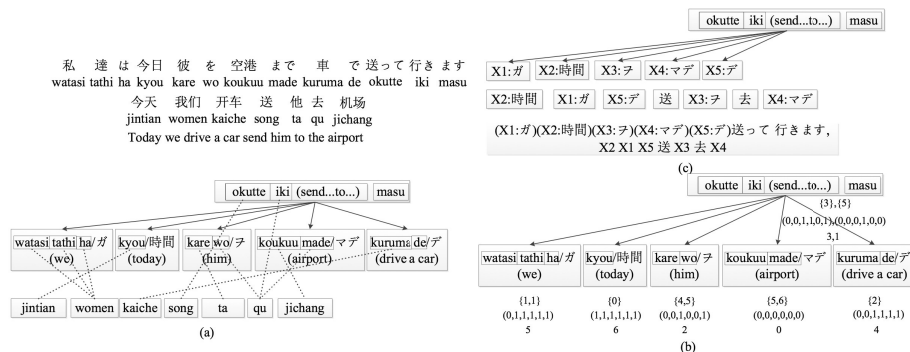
私 達 は 今日 彼 を 空港 まで 車 で 送って 行き ます
watasi tathi ha kyou kare wo koukuu made kuruma de okutte iki masu
今天 我们 开车 送 他 去 机场
jintian women kaiche song ta qu jichang
Today we drive a car send him to the airport

okutte iki (send...to...) masu

watasi tathi ha/ガ (we)
kyou/時間 (today)
kare wo/ヲ (him)
koukuu made/マデ (airport)
kuruma de/デ (drive a car)

jintian women kaiche song ta qu jichang

(a)

okutte iki (send...to...) masu

X1:ガ X2:時間 X3:ヲ X4:マデ X5:デ

X2:時間 X1:ガ X5:デ 送 X3:ヲ 去 X4:マデ

(X1:ガ)(X2:時間)(X3:ヲ)(X4:マデ)(X5:デ)送って 行き ます,
X2 X1 X5 送 X3 去 X4

(c)

okutte iki (send...to...) masu

{3},{5}
(0,0,1,0,1),(0,0,0,1,0,0)
3,1

watasi tathi ha/ガ (we)
kyou/時間 (today)
kare wo/ヲ (him)
koukuu made/マデ (airport)
kuruma de/デ (drive a car)

{1,1}
(0,1,1,1,1,1)
5

{0}
(1,1,1,1,1,1)
6

{4,5}
(0,0,1,0,0,1)
2

{5,6}
(0,0,0,0,0,0)
0

{2}
(0,0,1,1,1,1)
4

(b)